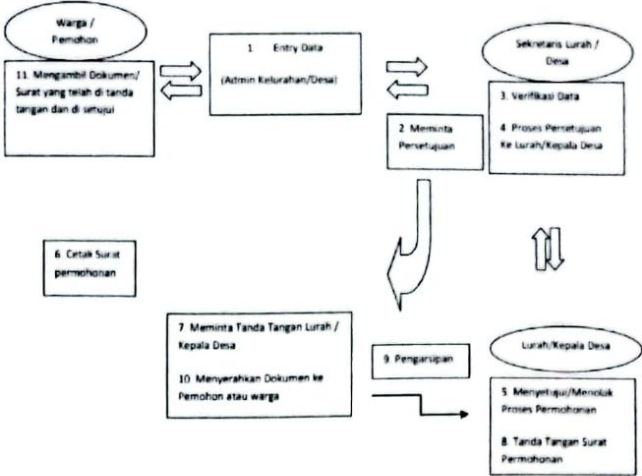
Warga / Pemohon

11 Mengambil Dokumen/ Surat yang telah di tanda tangan dan di setujui

1. Entry Data

(Admin Kelurahan/Desa)

Sekretaris Lurah / Desa

3. Verifikasi Data

4 Proses Persetujuan Ke Lurah/Kepala Desa

2 Meminta Persetujuan

6 Cetak Surat permohonan

7 Meminta Tanda Tangan Lurah / Kepala Desa

10 Menyerahkan Dokumen ke Pemohon atau warga

9 Pengarsipan

Lurah/Kepala Desa

5 Menyetujui/Menolak Proses Permohonan

8 Tanda Tangan Surat Permohonan